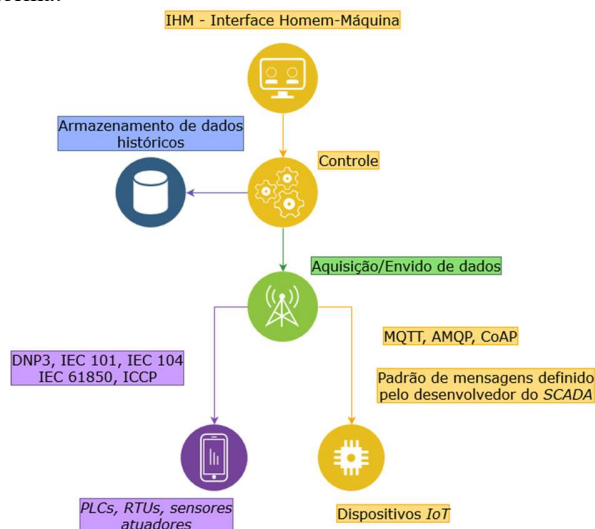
IHM - Interface Homem-Máquina

Armazenamento de dados históricos

Controle

Aquisição/Envido de dados

MQTT, AMQP, CoAP

DNP3, IEC 101, IEC 104 IEC 61850, ICCP

Padrão de mensagens definido pelo desenvolvedor do *SCADA*

*PLCs, RTUs, sensores atuadores*

Dispositivos *IoT*